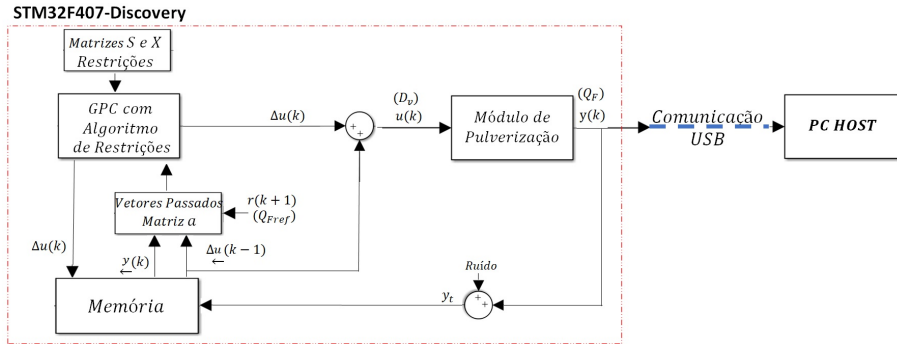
STM32F407-Discovery

Matrizes S e X Restrições

GPC com Algoritmo de Restrições

$\Delta u(k)$

$+$ $+$

$(D_v)$
$u(k)$

Módulo de Pulverização

$(Q_F)$
$y(k)$

Comunicação USB

PC HOST

Vetores Passados Matriz a

$r(k+1)$
$(Q_{Fref})$

$\Delta u(k)$

$\underleftarrow{y}(k)$

$\underleftarrow{\Delta u}(k-1)$

Ruído

$+$ $+$

$y_t$

Memória